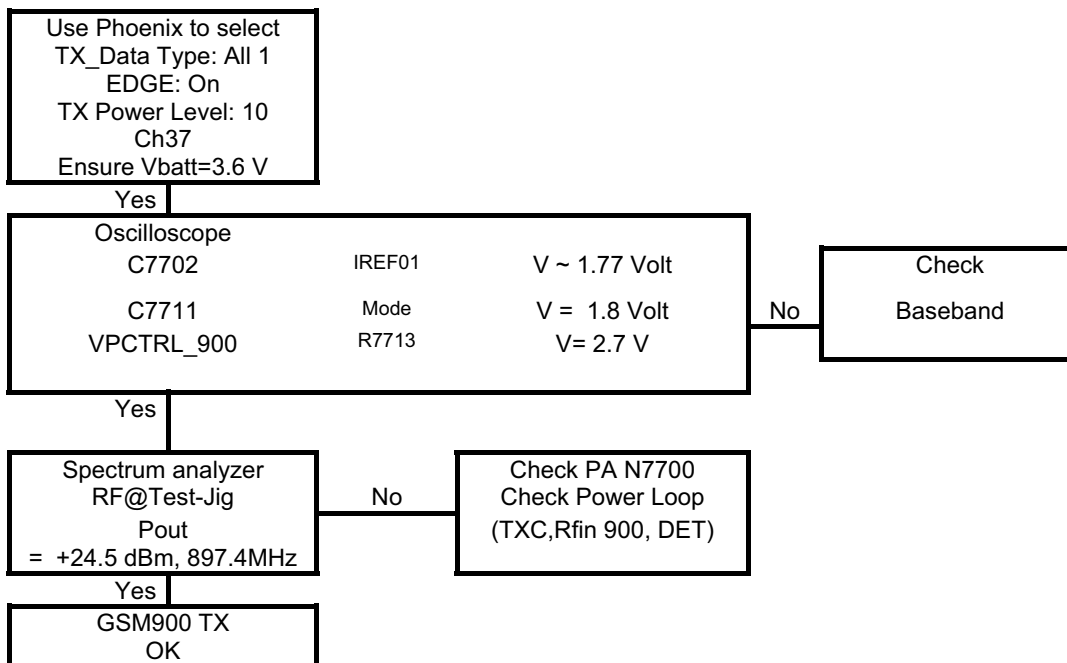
Use Phoenix to select
TX_Data Type: All 1
EDGE: On
TX Power Level: 10
Ch37
Ensure Vbatt=3.6 V

Yes

Oscilloscope

| | | |
|---|---|---|
| C7702 | IREF01 | V ~ 1.77 Volt |
| C7711 | Mode | V =  1.8 Volt |
| VPCTRL_900 | R7713 | V= 2.7 V |

No

Check
Baseband

Yes

Spectrum analyzer
RF@Test-Jig
Pout
= +24.5 dBm, 897.4MHz

No

Check PA N7700
Check Power Loop
(TXC,Rfin 900, DET)

Yes

GSM900 TX
OK